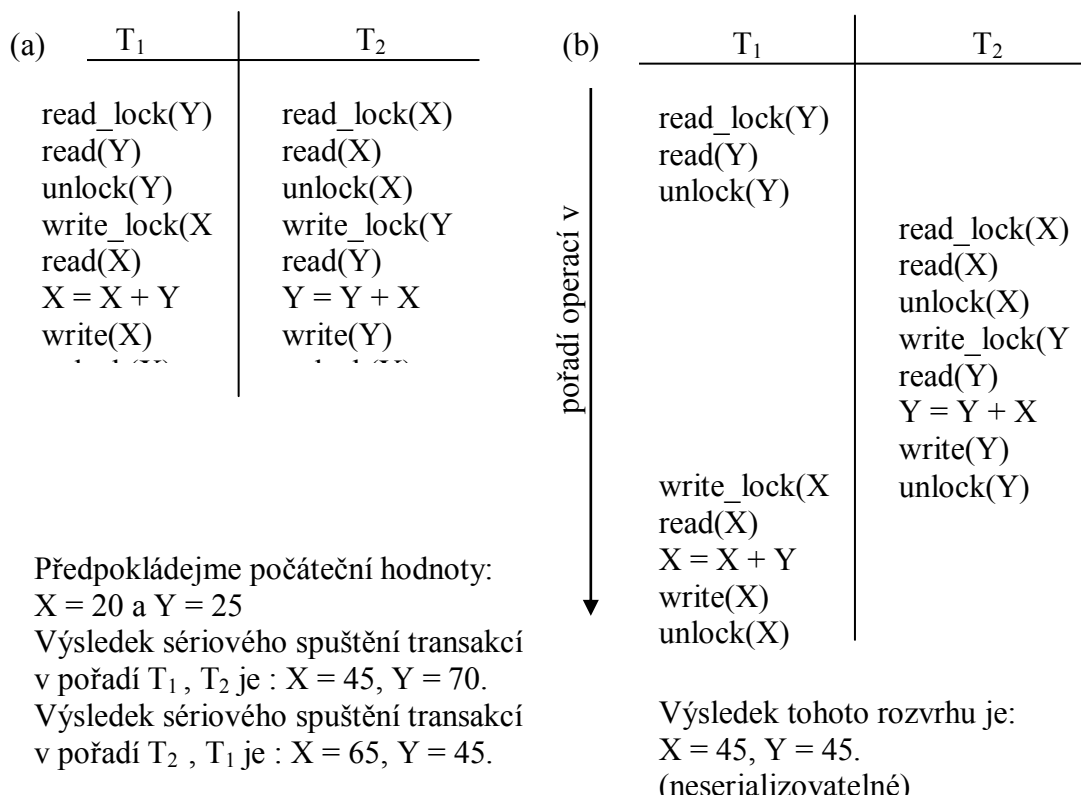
(a)

| $T_1$ | $T_2$ |
|---|---|
| read_lock(Y) | read_lock(X) |
| read(Y) | read(X) |
| unlock(Y) | unlock(X) |
| write_lock(X | write_lock(Y |
| read(X) | read(Y) |
| X = X + Y | Y = Y + X |
| write(X) | write(Y) |
| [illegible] | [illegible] |

Předpokládejme počáteční hodnoty:
X = 20 a Y = 25
Výsledek sériového spuštění transakcí v pořadí $T_1$ , $T_2$ je : X = 45, Y = 70.
Výsledek sériového spuštění transakcí v pořadí $T_2$ , $T_1$ je : X = 65, Y = 45.

(b)

pořadí operací v

| $T_1$ | $T_2$ |
|---|---|
| read_lock(Y) | |
| read(Y) | |
| unlock(Y) | |
| | read_lock(X) |
| | read(X) |
| | unlock(X) |
| | write_lock(Y |
| | read(Y) |
| | Y = Y + X |
| | write(Y) |
| write_lock(X | unlock(Y) |
| read(X) | |
| X = X + Y | |
| write(X) | |
| unlock(X) | |

Výsledek tohoto rozvrhu je:
X = 45, Y = 45.
(neserializovatelné)